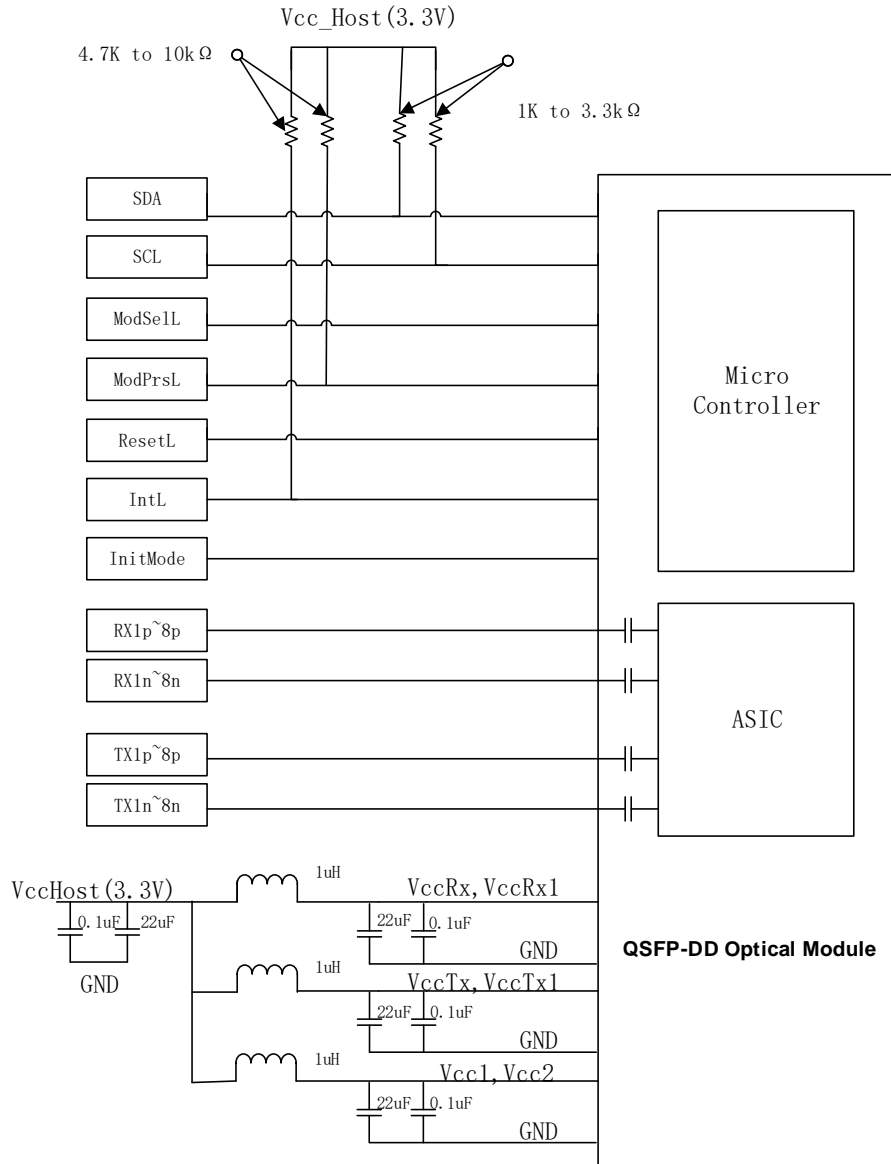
Vcc_Host(3.3V)

4.7K to 10kΩ

1K to 3.3kΩ

SDA

SCL

ModSelL

ModPrsL

ResetL

IntL

InitMode

Micro Controller

RX1p~8p

RX1n~8n

TX1p~8p

TX1n~8n

ASIC

VccHost(3.3V)

0.1uF

22uF

GND

1uH

VccRx, VccRx1

22uF

0.1uF

GND

QSFP-DD Optical Module

1uH

VccTx, VccTx1

22uF

0.1uF

GND

1uH

Vcc1, Vcc2

22uF

0.1uF

GND